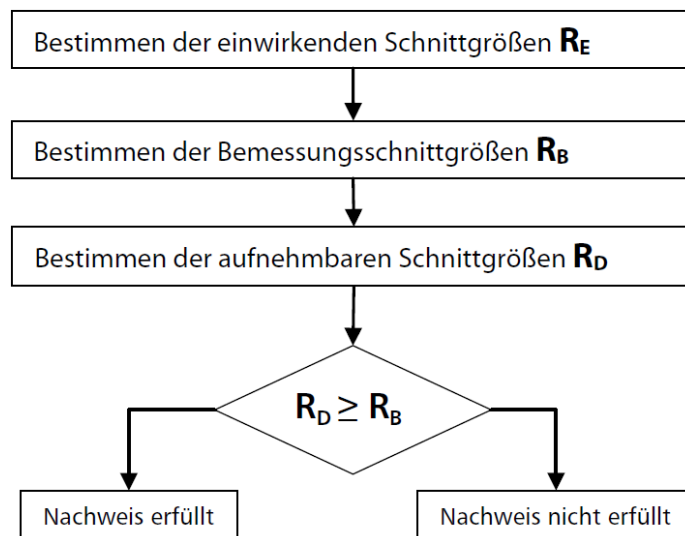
Bestimmen der einwirkenden Schnittgrößen $\mathbf{R_E}$

Bestimmen der Bemessungsschnittgrößen $\mathbf{R_B}$

Bestimmen der aufnehmbaren Schnittgrößen $\mathbf{R_D}$

$\mathbf{R_D \geq R_B}$

Nachweis erfüllt

Nachweis nicht erfüllt